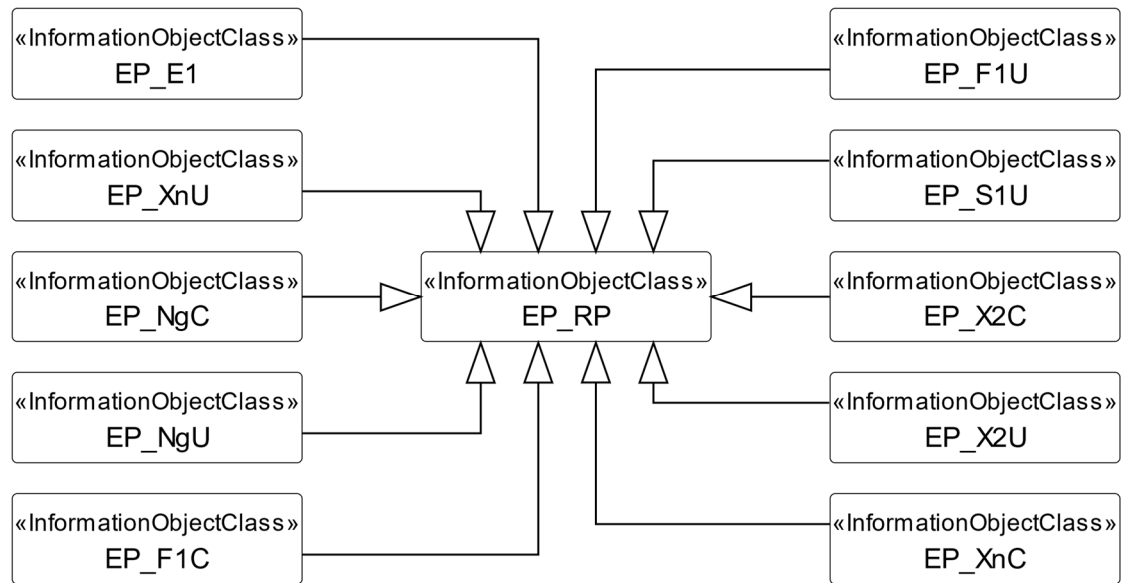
«InformationObjectClass»
EP_E1

«InformationObjectClass»
EP_F1U

«InformationObjectClass»
EP_XnU

«InformationObjectClass»
EP_S1U

«InformationObjectClass»
EP_NgC

«InformationObjectClass»
EP_RP

«InformationObjectClass»
EP_X2C

«InformationObjectClass»
EP_NgU

«InformationObjectClass»
EP_X2U

«InformationObjectClass»
EP_F1C

«InformationObjectClass»
EP_XnC